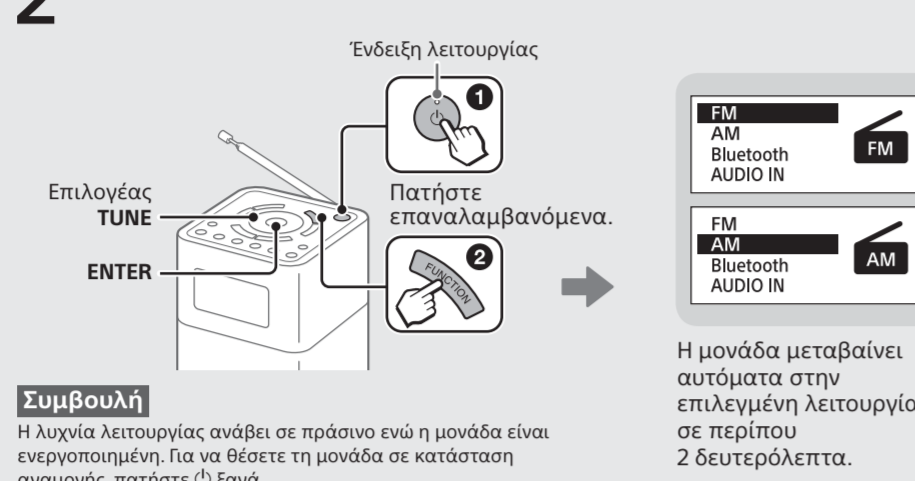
2

Ένδειξη λειτουργίας

Επιλογέας TUNE

ENTER

Πατήστε επαναλαμβανόμενα.

FUNCTION

FM
AM
Bluetooth
AUDIO IN

FM

FM
AM
Bluetooth
AUDIO IN

AM

Η μονάδα μεταβαίνει αυτόματα στην επιλεγμένη λειτουργία σε περίπου 2 δευτερόλεπτα.

Συμβουλή

Η λυχνία λειτουργίας ανάβει σε πράσινο ενώ η μονάδα είναι ενεργοποιημένη. Για να θέσετε τη μονάδα σε κατάσταση αναμονής, πατήστε ⏻ ξανά.